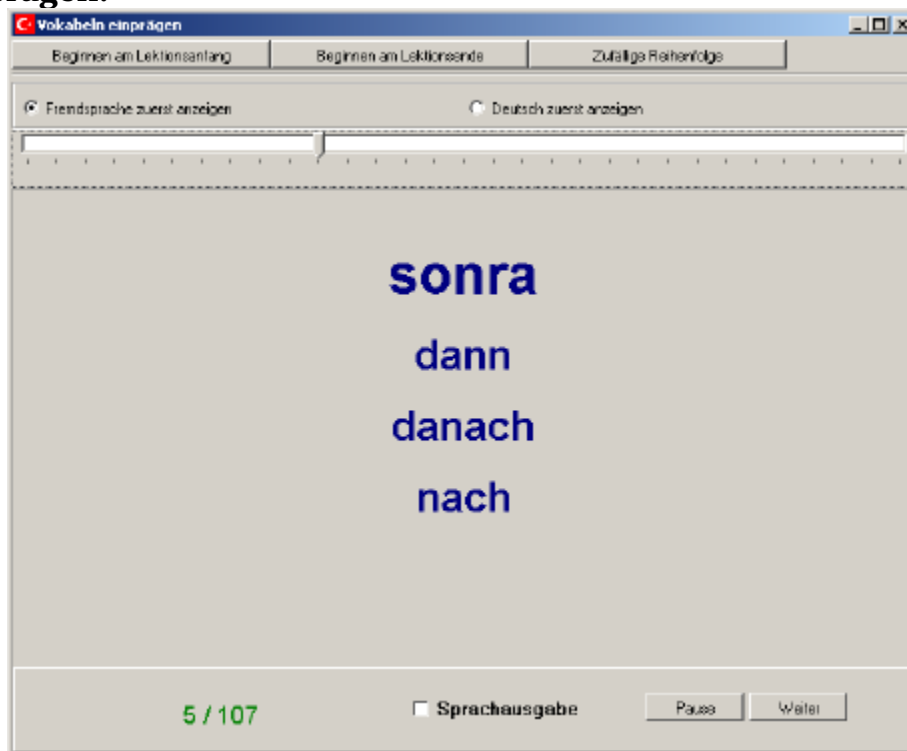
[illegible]agen.

Vokabeln einprägen

Beginnen am Lektionsanfang | Beginnen am Lektionsende | Zufällige Reihenfolge

Fremdsprache zuerst anzeigen

Deutsch zuerst anzeigen

sonra

dann

danach

nach

5 / 107

Sprachausgabe

Pause

Weiter